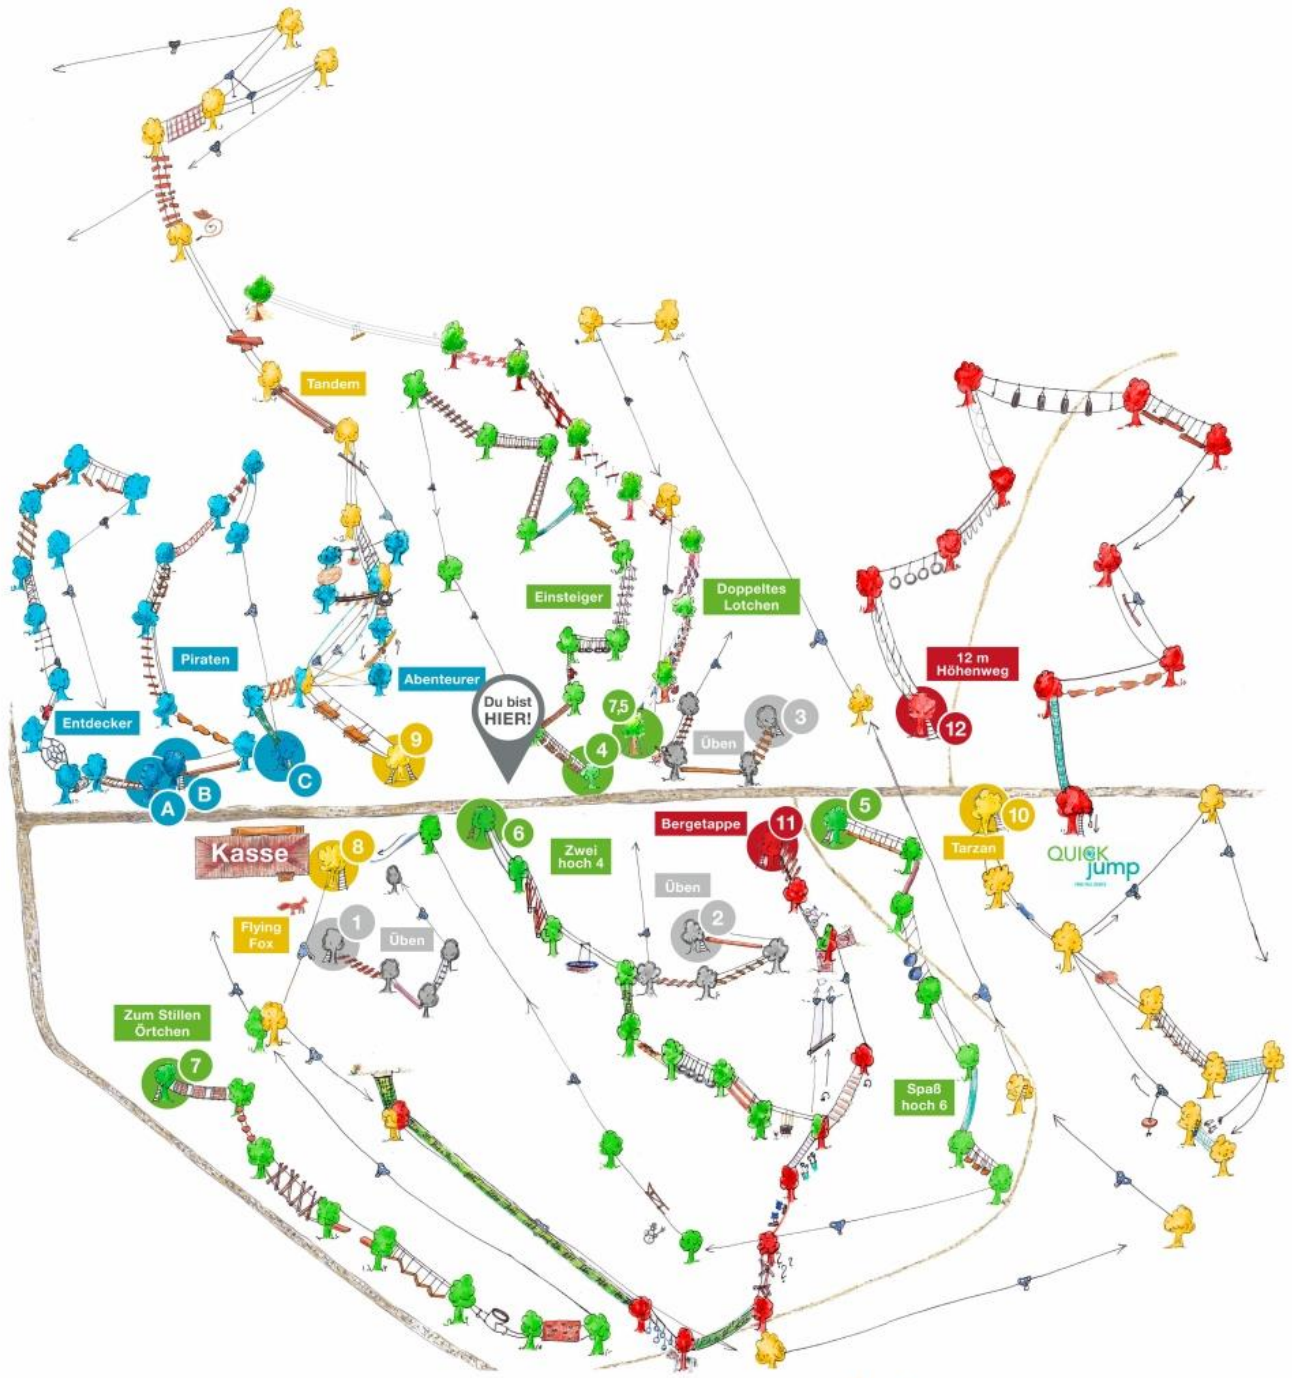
Tandem

Einsteiger

Doppeltes Lotchen

12 m Höhenweg

12

Piraten

Abenteurer

Entdecker

Du bist HIER!

7,5

3

Üben

9

4

A

B

C

Bergetappe

11

5

10

6

Tarzan

Kasse

8

Zwei hoch 4

QUICK jump

Üben

2

1

Flying Fox

Üben

Zum Stillen Örtchen

7

Spaß hoch 6